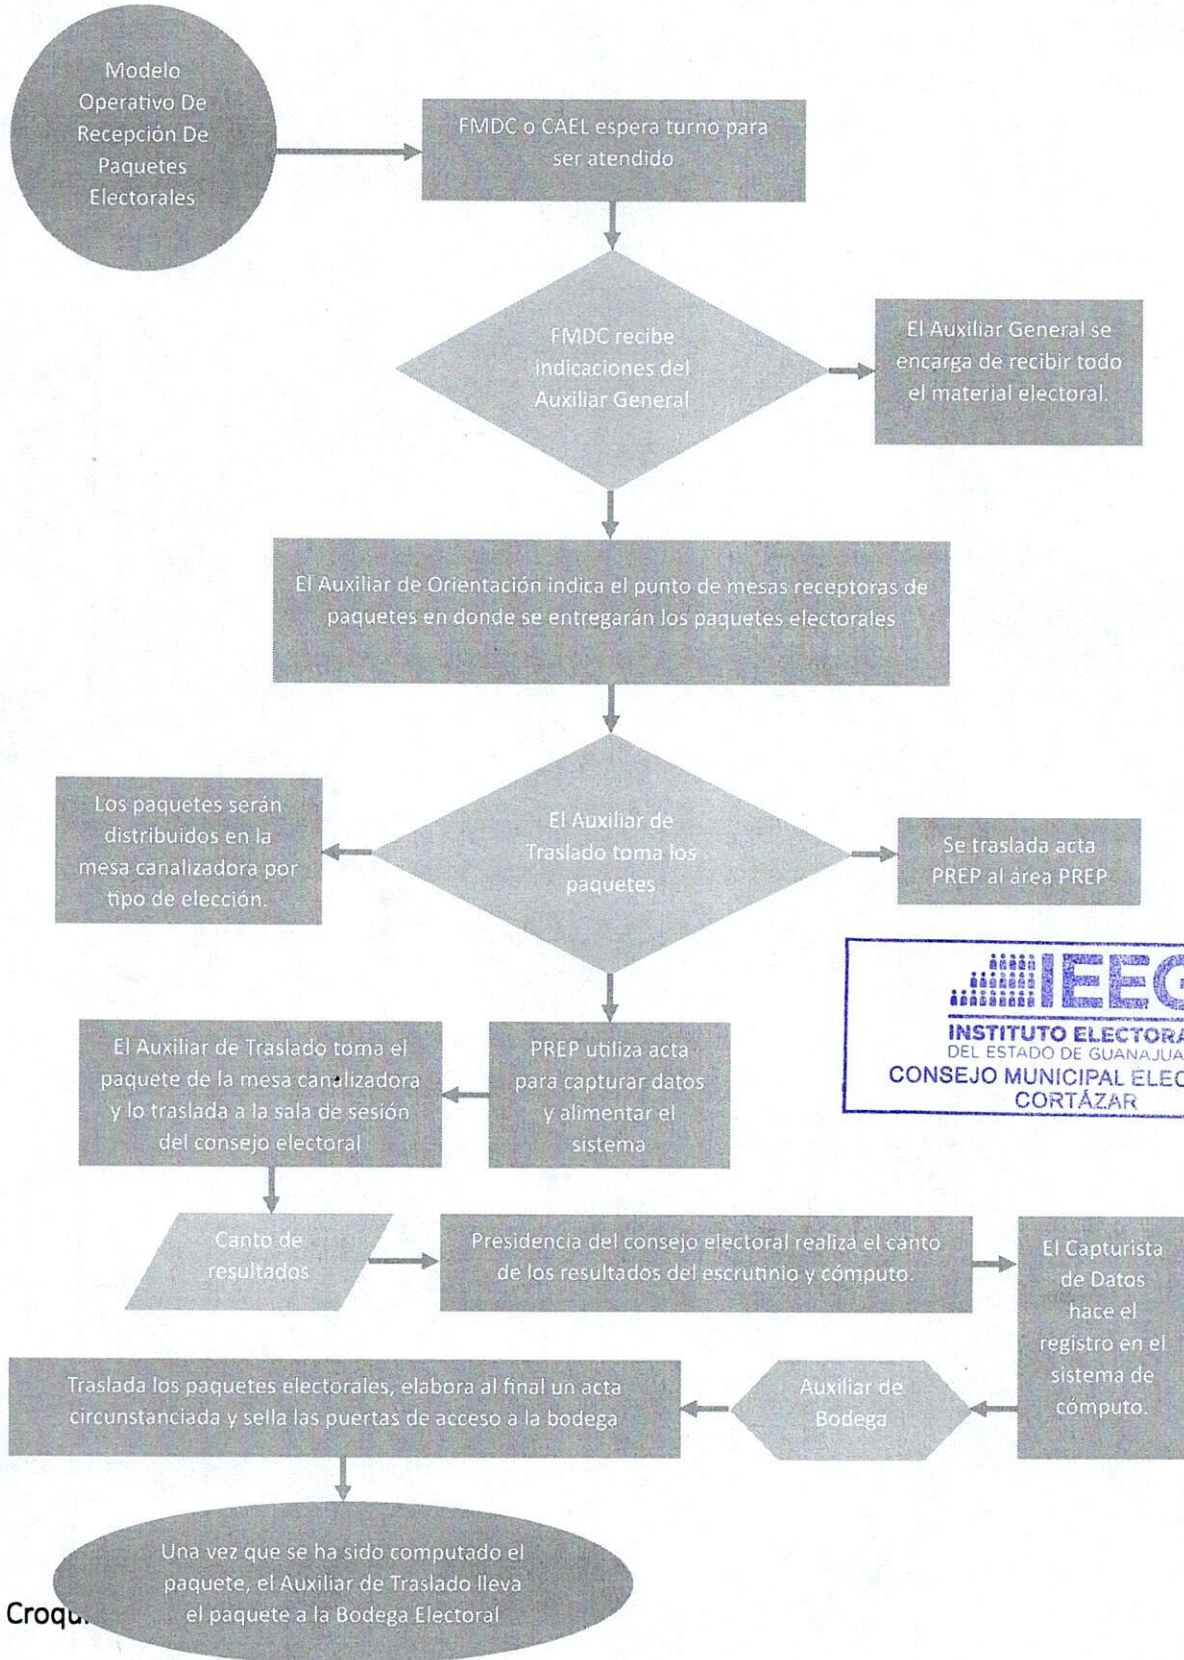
Modelo Operativo De Recepción De Paquetes Electorales

FMDC o CAEL espera turno para ser atendido

FMDC recibe indicaciones del Auxiliar General

El Auxiliar General se encarga de recibir todo el material electoral.

El Auxiliar de Orientación indica el punto de mesas receptoras de paquetes en donde se entregarán los paquetes electorales

Los paquetes serán distribuidos en la mesa canalizadora por tipo de elección.

El Auxiliar de Traslado toma los paquetes

Se traslada acta PREP al área PREP

IEEG
INSTITUTO ELECTORA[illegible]
DEL ESTADO DE GUANAJUA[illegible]
CONSEJO MUNICIPAL ELEC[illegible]
CORTÁZAR

El Auxiliar de Traslado toma el paquete de la mesa canalizadora y lo traslada a la sala de sesión del consejo electoral

PREP utiliza acta para capturar datos y alimentar el sistema

Canto de resultados

Presidencia del consejo electoral realiza el canto de los resultados del escrutinio y cómputo.

El Capturista de Datos hace el registro en el sistema de cómputo.

Traslada los paquetes electorales, elabora al final un acta circunstanciada y sella las puertas de acceso a la bodega

Auxiliar de Bodega

Una vez que se ha sido computado el paquete, el Auxiliar de Traslado lleva el paquete a la Bodega Electoral

Croqu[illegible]